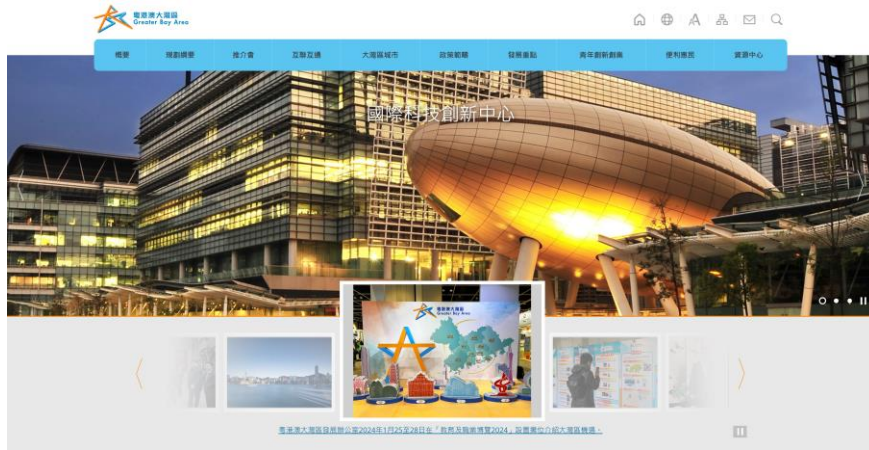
粵港澳大灣區
Greater Bay Area

概要
規劃綱要
推介會
互聯互通
大灣區城市
政策範疇
發展重點
青年創新創業
便利惠民
資源中心

國際科技創新中心

粵港澳大灣區
Greater Bay Area

粵港澳大灣區發展辦公室2024年1月25至28日在「教育及職業博覽2024」設置攤位介紹大灣區機遇。